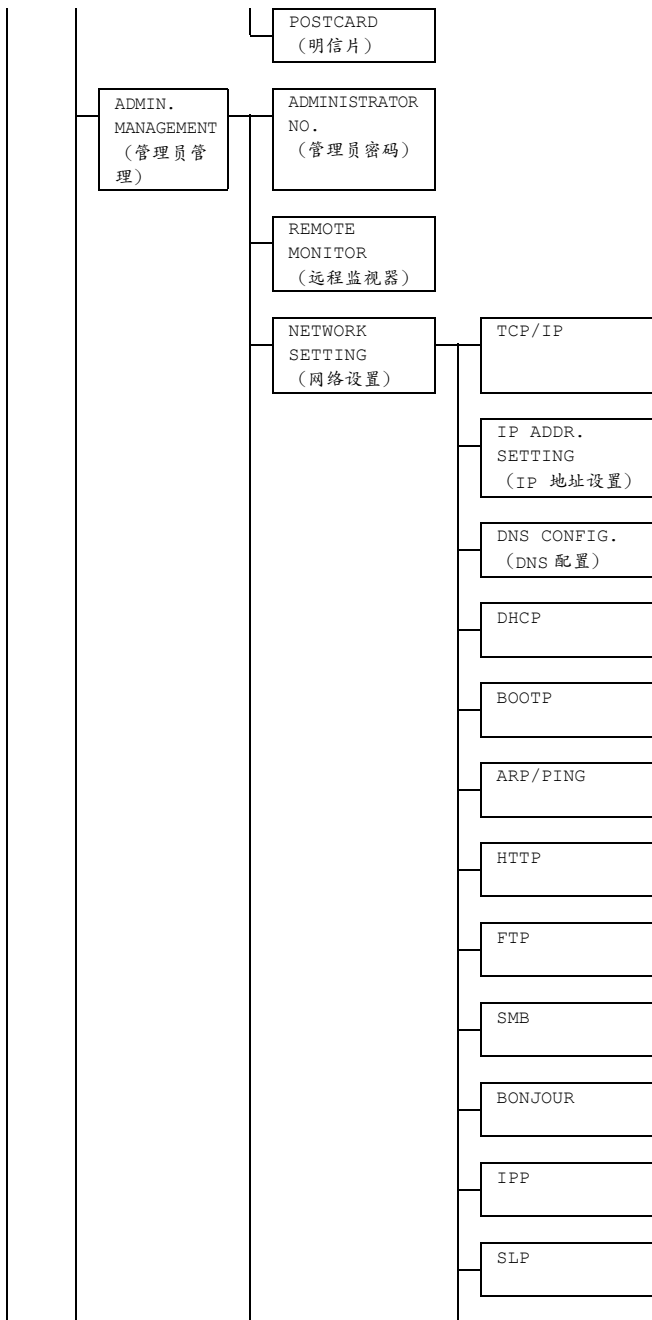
POSTCARD
(明信片)

ADMIN.
MANAGEMENT
(管理员管理)

ADMINISTRATOR NO.
(管理员密码)

REMOTE MONITOR
(远程监视器)

NETWORK SETTING
(网络设置)

TCP/IP

IP ADDR. SETTING
(IP 地址设置)

DNS CONFIG.
(DNS 配置)

DHCP

BOOTP

ARP/PING

HTTP

FTP

SMB

BONJOUR

IPP

SLP